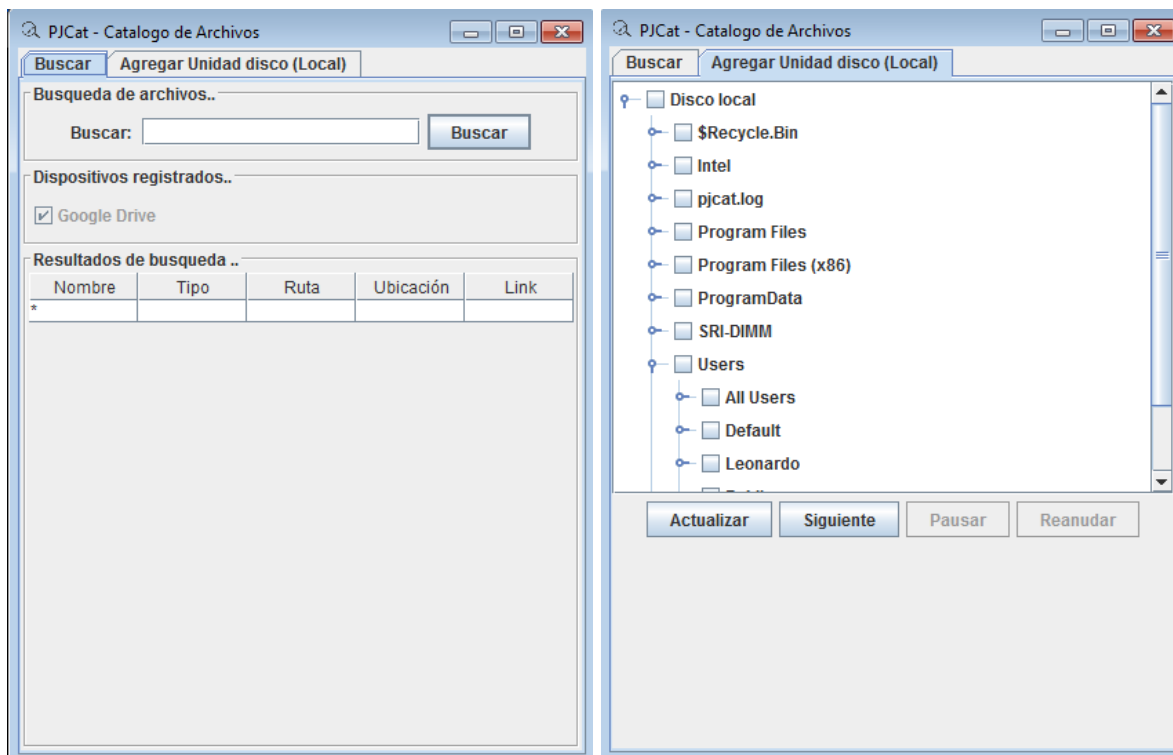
PJCat - Catalogo de Archivos

Buscar | Agregar Unidad disco (Local)

Busqueda de archivos..

Buscar: [ ] Buscar

Dispositivos registrados..

Google Drive

Resultados de busqueda ..

| Nombre | Tipo | Ruta | Ubicación | Link |
|---|---|---|---|---|
| * | | | | |

PJCat - Catalogo de Archivos

Buscar | Agregar Unidad disco (Local)

Disco local
$Recycle.Bin
Intel
pjcat.log
Program Files
Program Files (x86)
ProgramData
SRI-DIMM
Users
All Users
Default
Leonardo
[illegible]

Actualizar Siguiente Pausar Reanudar